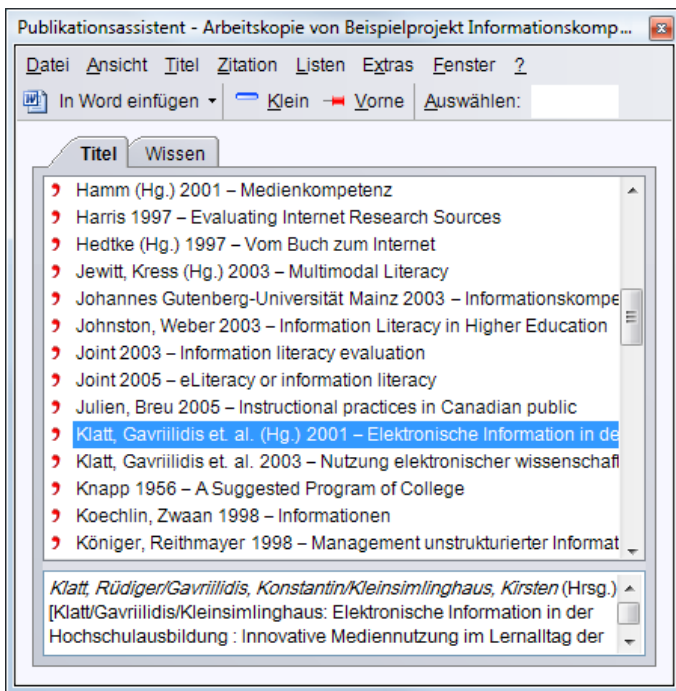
Publikationsassistent - Arbeitskopie von Beispielprojekt Informationskomp...

Datei Ansicht Titel Zitation Listen Extras Fenster ?

In Word einfügen Klein Vorne Auswählen:

Titel Wissen

Hamm (Hg.) 2001 – Medienkompetenz
Harris 1997 – Evaluating Internet Research Sources
Hedtke (Hg.) 1997 – Vom Buch zum Internet
Jewitt, Kress (Hg.) 2003 – Multimodal Literacy
Johannes Gutenberg-Universität Mainz 2003 – Informationskompe
Johnston, Weber 2003 – Information Literacy in Higher Education
Joint 2003 – Information literacy evaluation
Joint 2005 – eLiteracy or information literacy
Julien, Breu 2005 – Instructional practices in Canadian public
Klatt, Gavriilidis et. al. (Hg.) 2001 – Elektronische Information in de
Klatt, Gavriilidis et. al. 2003 – Nutzung elektronischer wissenschaf
Knapp 1956 – A Suggested Program of College
Koechlin, Zwaan 1998 – Informationen
Königer, Reithmayer 1998 – Management unstrukturierter Informat

Klatt, Rüdiger/Gavriilidis, Konstantin/Kleinsimlinghaus, Kirsten (Hrsg.) [Klatt/Gavriilidis/Kleinsimlinghaus: Elektronische Information in der Hochschulausbildung : Innovative Mediennutzung im Lernalltag der